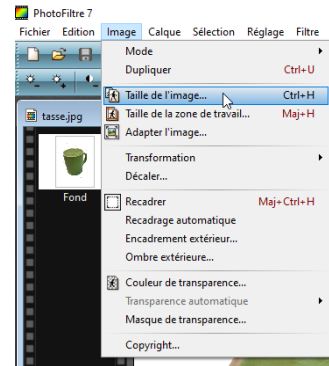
PhotoFiltre 7

Fichier Edition Image Calque Sélection Réglage Filtre

Mode
Dupliquer Ctrl+U
Taille de l'image... Ctrl+H
Taille de la zone de travail... Maj+H
Adapter l'image...
Transformation
Décaler...
Recadrer Maj+Ctrl+H
Recadrage automatique
Encadrement extérieur...
Ombre extérieure...
Couleur de transparence...
Transparence automatique
Masque de transparence...
Copyright...

tasse.jpg

Fond